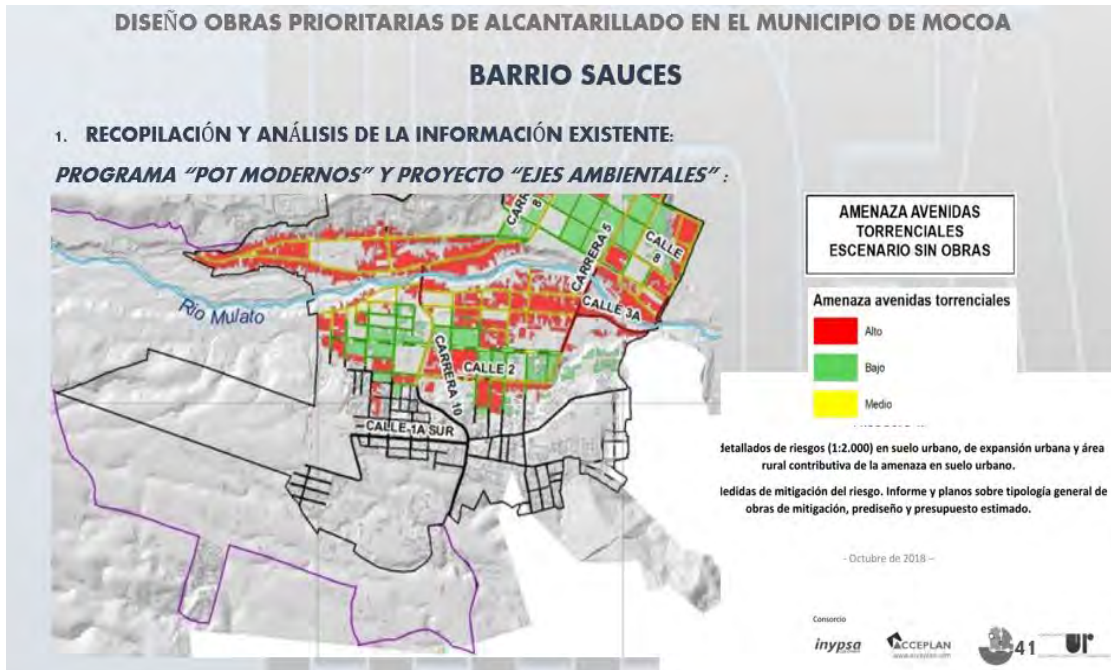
DISEÑO OBRAS PRIORITARIAS DE ALCANTARILLADO EN EL MUNICIPIO DE MOCOA

BARRIO SAUCES

1. RECOPILACIÓN Y ANÁLISIS DE LA INFORMACIÓN EXISTENTE:

PROGRAMA "POT MODERNOS" Y PROYECTO "EJES AMBIENTALES":

AMENAZA AVENIDAS TORRENCIALES ESCENARIO SIN OBRAS

Amenaza avenidas torrenciales

Alto

Bajo

Medio

CARRERA 8

CARRERA 5

CALLE 8

CALLE 3A

Río Mulato

CARRERA 10

CALLE 2

CALLE 1A SUR

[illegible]etallados de riesgos (1:2.000) en suelo urbano, de expansión urbana y área rural contributiva de la amenaza en suelo urbano.

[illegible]edidas de mitigación del riesgo. Informe y planos sobre tipología general de obras de mitigación, prediseño y presupuesto estimado.

- Octubre de 2018 -

Consorcio

inypsa

ACCEPLAN

41

UT